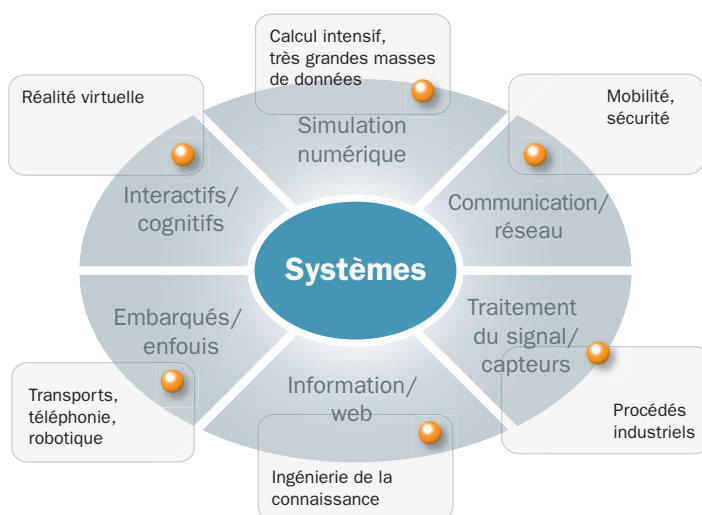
Calcul intensif, très grandes masses de données

Réalité virtuelle

Simulation numérique

Mobilité, sécurité

Interactifs/ cognitifs

Communication/ réseau

Systèmes

Embarqués/ enfouis

Traitement du signal/ capteurs

Information/ web

Transports, téléphonie, robotique

Procédés industriels

Ingénierie de la connaissance